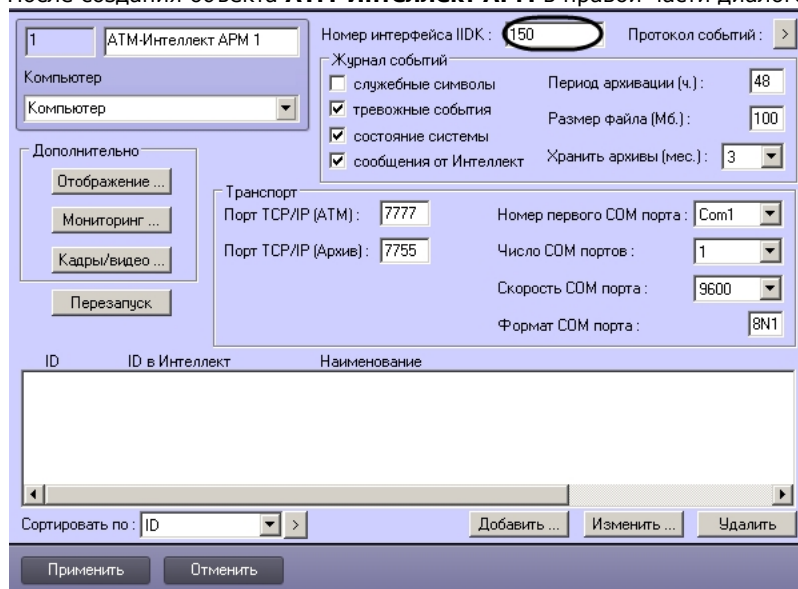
После создания объекта АТМ-Интеллект АРМ в правой части диало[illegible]

1 АТМ-Интеллект АРМ 1

Компьютер

Компьютер

Дополнительно

Отображение ...

Мониторинг ...

Кадры/видео ...

Перезапуск

Номер интерфейса IIDK : 150

Протокол событий : >

Журнал событий

служебные символы

тревожные события

состояние системы

сообщения от Интеллект

Период архивации (ч.) : 48

Размер файла (Мб.) : 100

Хранить архивы (мес.) : 3

Транспорт

Порт TCP/IP (АТМ) : 7777

Порт TCP/IP (Архив) : 7755

Номер первого COM порта : Com1

Число COM портов : 1

Скорость COM порта : 9600

Формат COM порта : 8N1

| ID | ID в Интеллект | Наименование |
|---|---|---|

Сортировать по : ID >

Добавить ...

Изменить ...

Удалить

Применить

Отменить